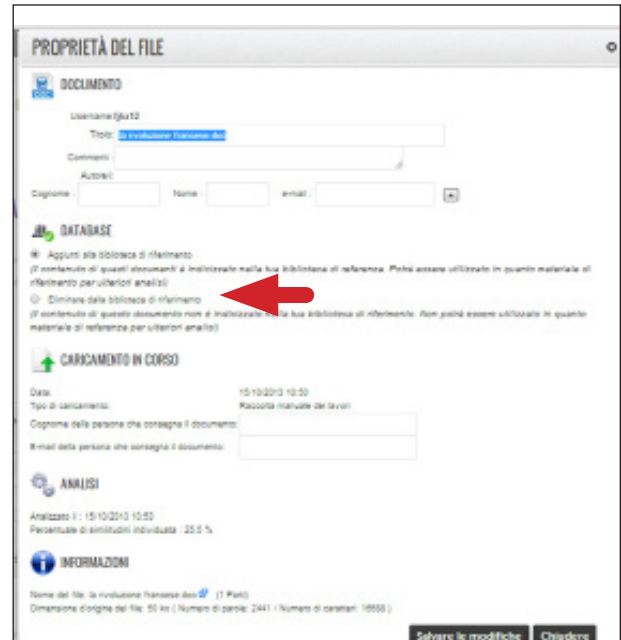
PROPRIETÀ DEL FILE

DOCUMENTO

Username:fjlu12

Titolo: la rivoluzione francese.doc

Commenti:

Autori:

Cognome: Nome: e-mail:

DATABASE

Aggiunti alla biblioteca di riferimento

(Il contenuto di questi documenti è indicizzato nella tua biblioteca di referenza. Potrà essere utilizzato in quanto materiale di riferimento per ulteriori analisi)

Eliminare dalla biblioteca di riferimento

(Il contenuto di questo documento non è indicizzato nella tua biblioteca di riferimento. Non potrà essere utilizzato in quanto materiale di referenza per ulteriori analisi)

CARICAMENTO IN CORSO

Data: 15/10/2013 10:50

Tipo di caricamento: Raccolta manuale dei lavori

Cognome della persona che consegna il documento:

E-mail della persona che consegna il documento:

ANALISI

Analizzato il : 15/10/2013 10:50

Percentuale di similitudini individuata : 25.5 %

INFORMAZIONI

Nome del file: la rivoluzione francese.doc (1 Parti)

Dimensione d'origine del file: 50 ko ( Numero di parole: 2441 / Numero di caratteri: 16656 )

Salvare le modifiche Chiudere